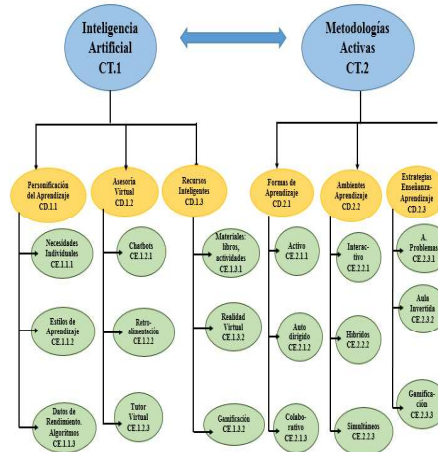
Inteligencia Artificial CT.1

Metodologías Activas CT.2

Personificación del Aprendizaje CD.1.1

Necesidades Individuales CE.1.1.1

Estilos de Aprendizaje CE.1.1.2

Datos de Rendimiento. Algoritmos CE.1.1.3

Asesoría Virtual CD.1.2

Chatbots CE.1.2.1

Retro-alimentación CE.1.2.2

Tutor Virtual CE.1.2.3

Recursos Inteligentes CD.1.3

Materiales: libros, actividades CE.1.3.1

Realidad Virtual CE.1.3.2

Gamificación CE.1.3.2

Formas de Aprendizaje CD.2.1

Activo CE.2.1.1

Auto dirigido CE.2.1.2

Colabo-rativo CE.2.1.3

Ambientes Aprendizaje CD.2.2

Interac-tivo CE.2.2.1

Híbridos CE.2.2.2

Simultáneos CE.2.2.3

Estrategias Enseñanza-Aprendizaje CD.2.3

A. Problemas CE.2.3.1

Aula Invertida CE.2.3.2

Gamifica-ción CE.2.3.3